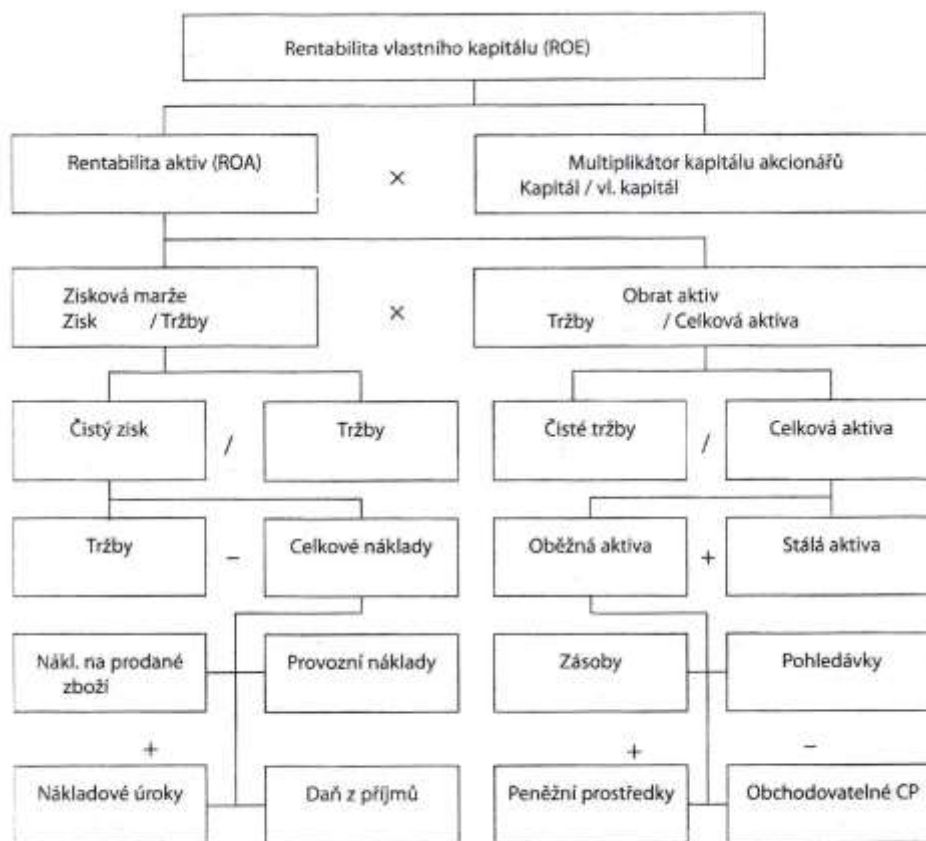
Rentabilita vlastního kapitálu (ROE)

Rentabilita aktiv (ROA)

×

Multiplikátor kapitálu akcionářů
Kapitál / vl. kapitál

Zisková marže
Zisk / Tržby

×

Obrat aktiv
Tržby / Celková aktiva

Čistý zisk

/

Tržby

Čisté tržby

/

Celková aktiva

Tržby

–

Celkové náklady

Oběžná aktiva

+

Stálá aktiva

Nákl. na prodané zboží

Provozní náklady

Zásoby

Pohledávky

+

+

–

Nákladové úroky

Daň z příjmů

Peněžní prostředky

Obchodovatelné CP